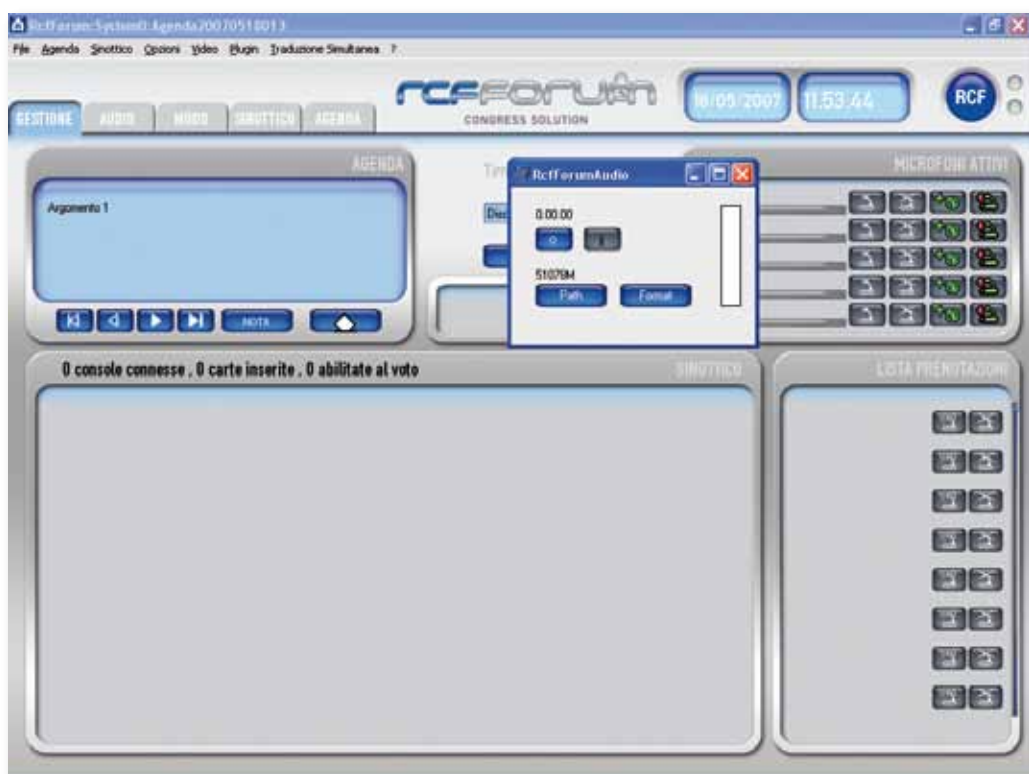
RcfForum:System0:Agenda20070518013

File Agenda Sinottico Opzioni Video Plugin Traduzione Simultanea ?

GESTIONE AUDIO MODO SINOTTICO AGENDA

RCFFORUM
CONGRESS SOLUTION

18/05/2007 11.53.44

RCF

AGENDA

Argomento 1

NOTA

Tim

Disc

RcfForumAudio

0.00.00

51076M

Path Format

MICROFONI ATTIVI

0 console connesse . 0 carte inserite . 0 abilitate al voto

SINOTTICO

LISTA PRENOTAZIONI